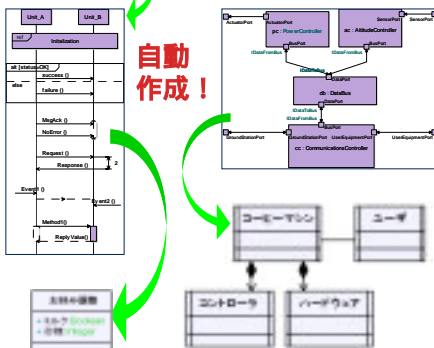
Unit_A
Unit_B
ref
Initialization
alt [status=OK]
success ()
else
failure ()
MsgAck ()
NoError ()
Request ()
Response ()
2
Event1 ()
Event2 ()
Method1()
Reply Value()

自動
作成！

ActuatorPort
pc : PowerController
ac : AttitudeController
SensorPort
SensorPort
BusPort
BusPort
IDataFromBus
IDataToBus
IDataToBus
DataPort
db : DataBus
BusPort
IDataToBus
IDataFromBus
GroundStationPort
GroundStationPort
UserEquipmentPort
UserEquipmentPort
cc : CommunicationsController

コーヒーマシン
ユーザ
コントローラ
ハードウェア

お好み調整
ミルク:Boolean
砂糖:Integer